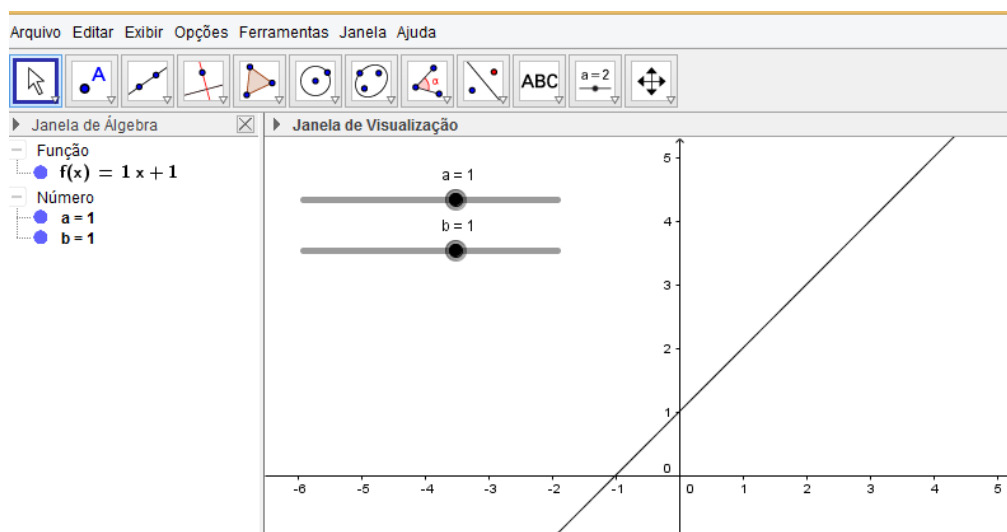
Arquivo Editar Exibir Opções Ferramentas Janela Ajuda

A

ABC

a = 2

Janela de Álgebra

Função

$f(x) = 1x + 1$

Número

a = 1

b = 1

Janela de Visualização

a = 1

b = 1

5
4
3
2
1
0

-6 -5 -4 -3 -2 -1 0 1 2 3 4 5